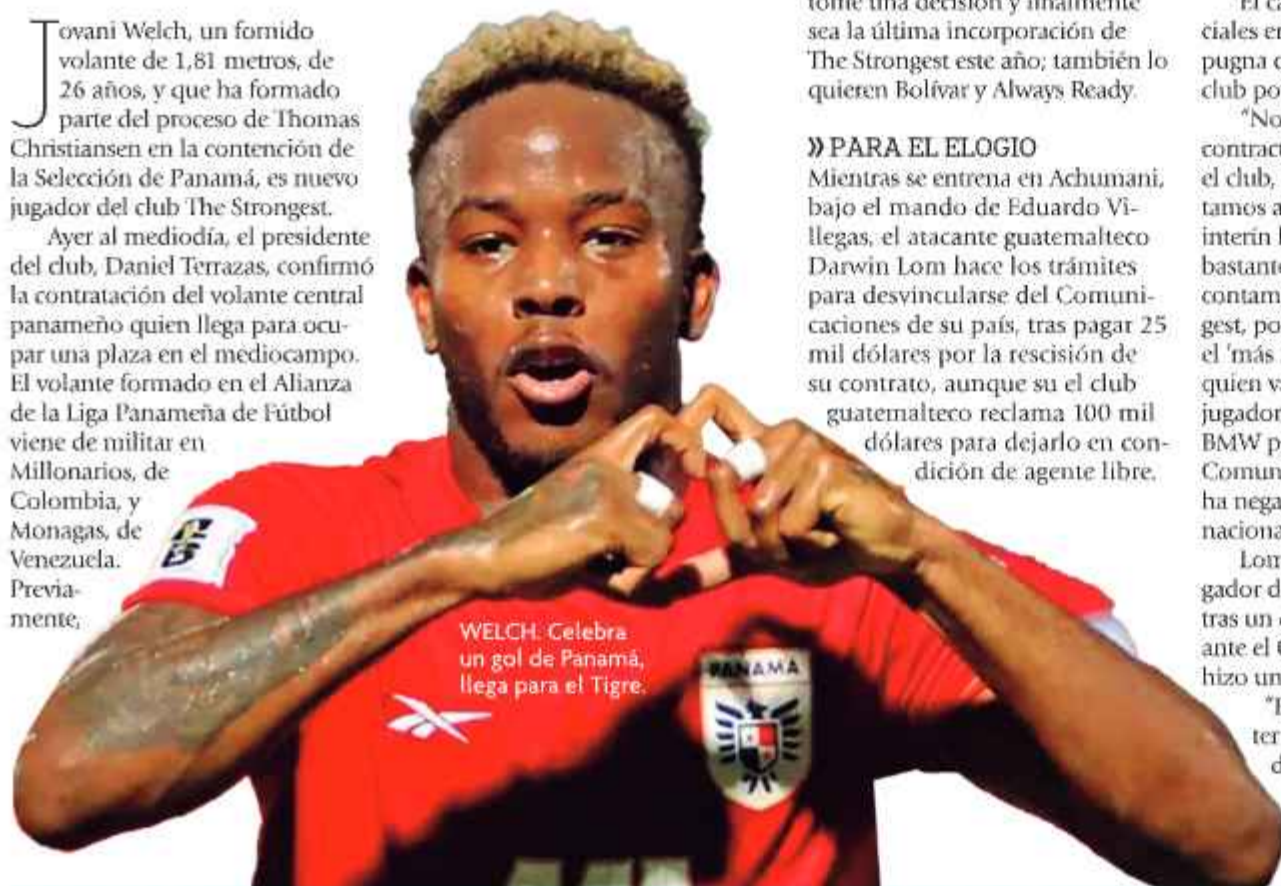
Jovani Welch, un fornido volante de 1,81 metros, de 26 años, y que ha formado parte del proceso de Thomas Christiansen en la contención de la Selección de Panamá, es nuevo jugador del club The Strongest.

Ayer al mediodía, el presidente del club, Daniel Terrazas, confirmó la contratación del volante central panameño quien llega para ocupar una plaza en el mediocampo. El volante formado en el Alianza de la Liga Panameña de Fútbol viene de militar en Millonarios, de Colombia, y Monagas, de Venezuela. Previamente,

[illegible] sea la última incorporación de The Strongest este año; también lo quieren Bolívar y Always Ready.

» PARA EL ELOGIO
Mientras se entrena en Achumani, bajo el mando de Eduardo Villegas, el atacante guatemalteco Darwin Lom hace los trámites para desvincularse del Comunicaciones de su país, tras pagar 25 mil dólares por la rescisión de su contrato, aunque su el club guatemalteco reclama 100 mil dólares para dejarlo en condición de agente libre.

El c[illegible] ciales en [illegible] pugna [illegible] club po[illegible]
"No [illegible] contract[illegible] el club, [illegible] tamos a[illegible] interín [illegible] bastant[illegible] contam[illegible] gest, po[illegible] el 'más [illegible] quien v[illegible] jugador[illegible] BMW p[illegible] Comun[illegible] ha nega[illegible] naciona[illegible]
Lom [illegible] gador d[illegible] tras un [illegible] ante el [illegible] hizo un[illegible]
"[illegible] ter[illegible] d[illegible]

WELCH. Celebra un gol de Panamá, llega para el Tigre.

PANAMÁ